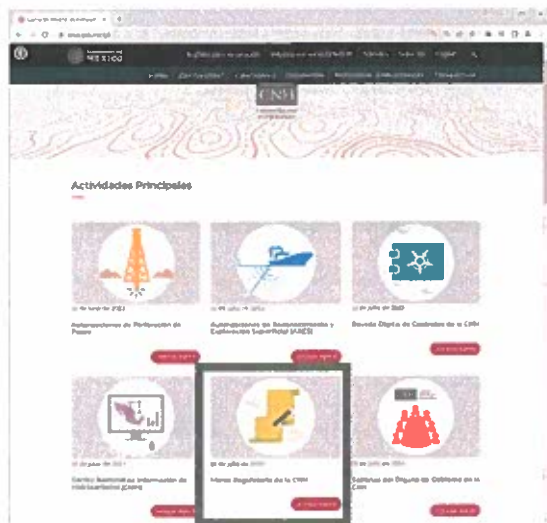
MÉXICO

CNH

Actividades Principales

Autorizaciones de Perforación de Pozos

Autorizaciones de Reconocimiento y Exploración Superficial (ARES)

Bóveda Digital de Contratos de la CNH

Centro Nacional de Información de Hidrocarburos (CNIH)

Mapa Regulatorio de la CNH

Sistema del Órgano de Gobierno de la CNH